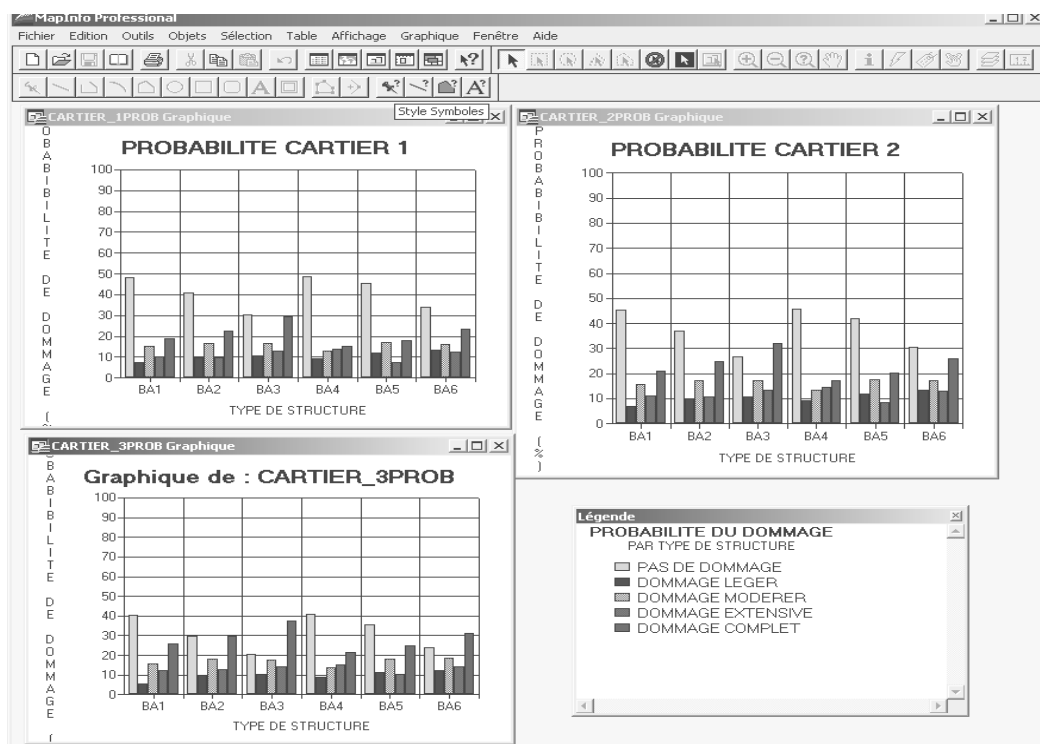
MapInfo Professional

Fichier Edition Outils Objets Sélection Table Affichage Graphique Fenêtre Aide

Style Symboles

CARTIER_1PROB Graphique

PROBABILITE CARTIER 1

O B A B I L I T E D E D O M M A G E (

100 90 80 70 60 50 40 30 20 10 0

BA1 BA2 BA3 BA4 BA5 BA6

TYPE DE STRUCTURE

CARTIER_2PROB Graphique

PROBABILITE CARTIER 2

P R O B A B I L I T E D E D O M M A G E ( % )

100 90 80 70 60 50 40 30 20 10 0

BA1 BA2 BA3 BA4 BA5 BA6

TYPE DE STRUCTURE

CARTIER_3PROB Graphique

Graphique de : CARTIER_3PROB

B A B I L I T E D E D O M M A G E (

100 90 80 70 60 50 40 30 20 10 0

BA1 BA2 BA3 BA4 BA5 BA6

TYPE DE STRUCTURE

Légende

PROBABILITE DU DOMMAGE
PAR TYPE DE STRUCTURE

PAS DE DOMMAGE
DOMMAGE LEGER
DOMMAGE MODERER
DOMMAGE EXTENSIVE
DOMMAGE COMPLET